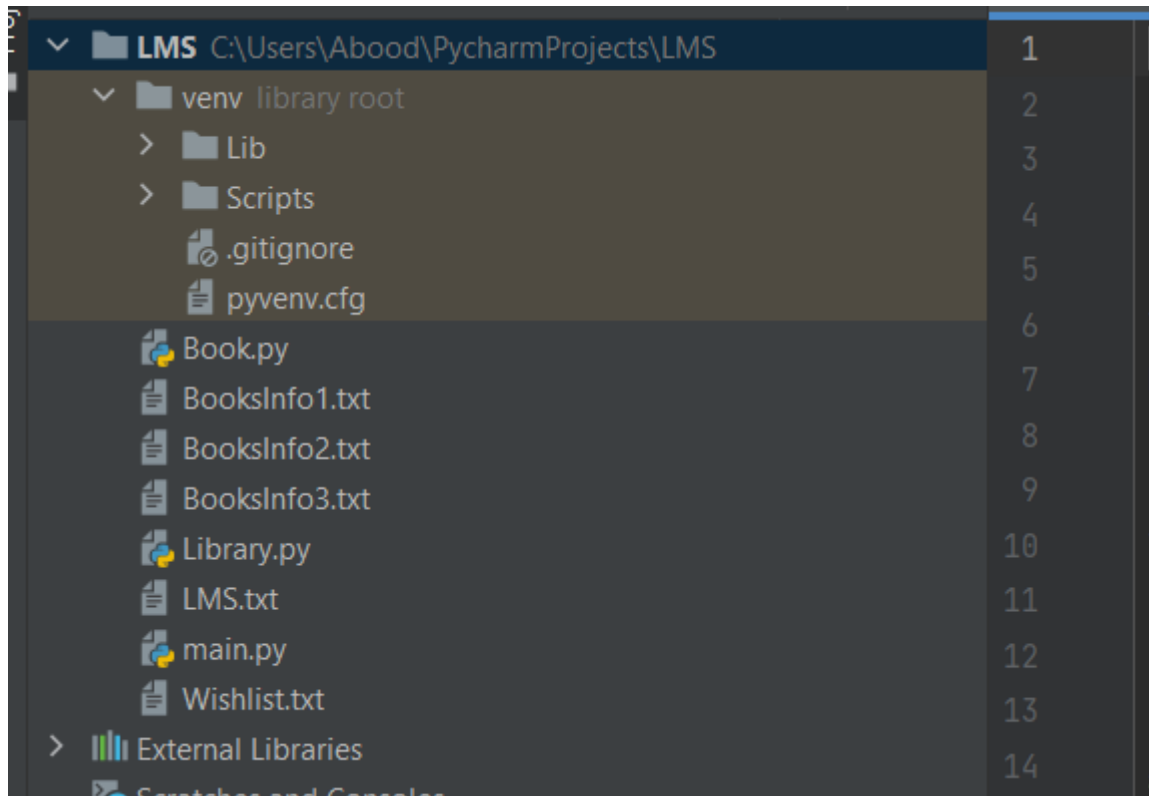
LMS C:\Users\Abood\PycharmProjects\LMS
venv library root
Lib
Scripts
.gitignore
pyvenv.cfg
Book.py
BooksInfo1.txt
BooksInfo2.txt
BooksInfo3.txt
Library.py
LMS.txt
main.py
Wishlist.txt
External Libraries
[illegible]

1
2
3
4
5
6
7
8
9
10
11
12
13
14